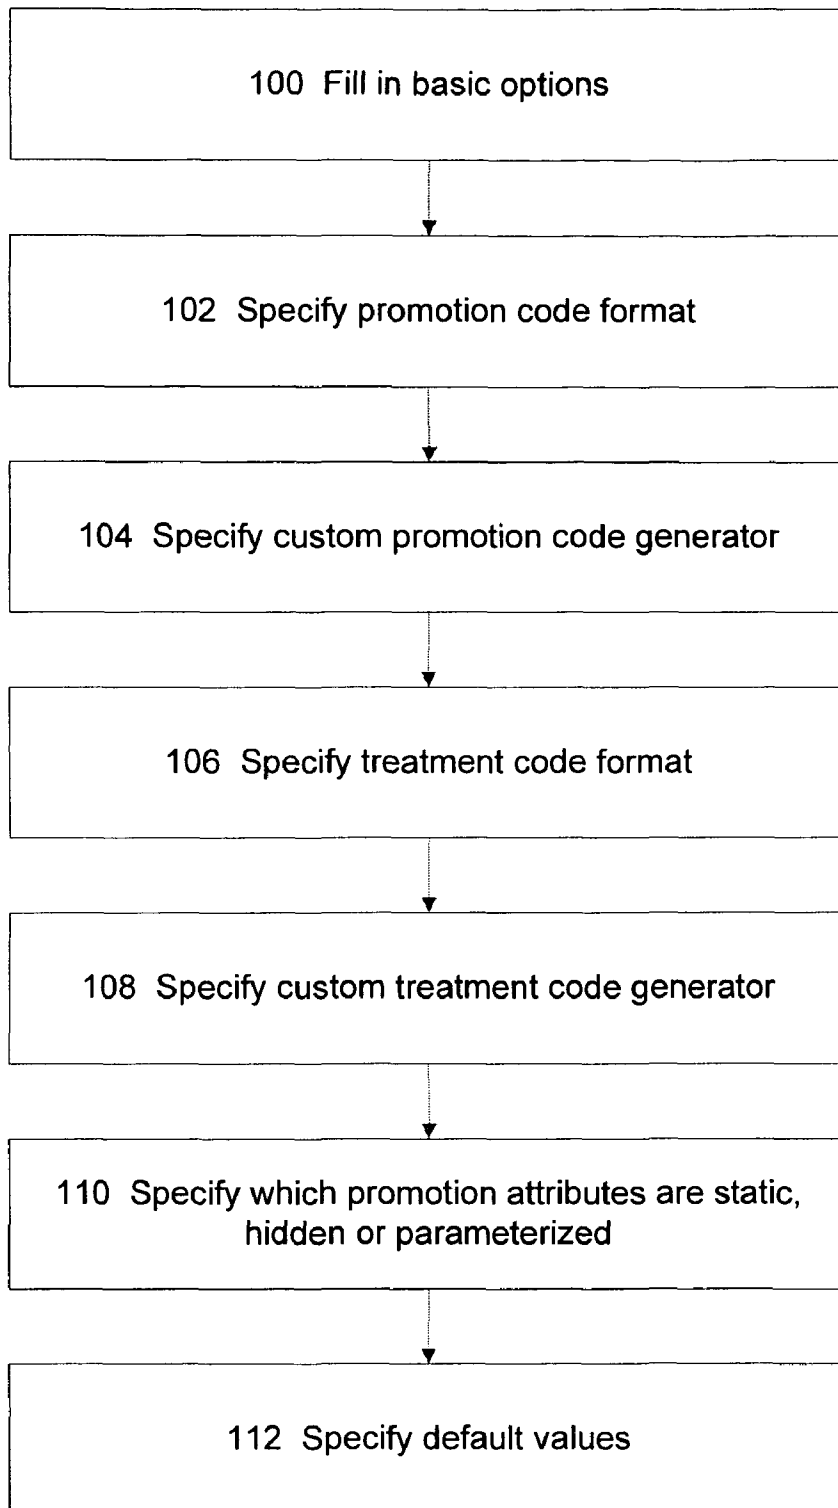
100 Fill in basic options

102 Specify promotion code format

104 Specify custom promotion code generator

106 Specify treatment code format

108 Specify custom treatment code generator

110 Specify which promotion attributes are static, hidden or parameterized

112 Specify default values